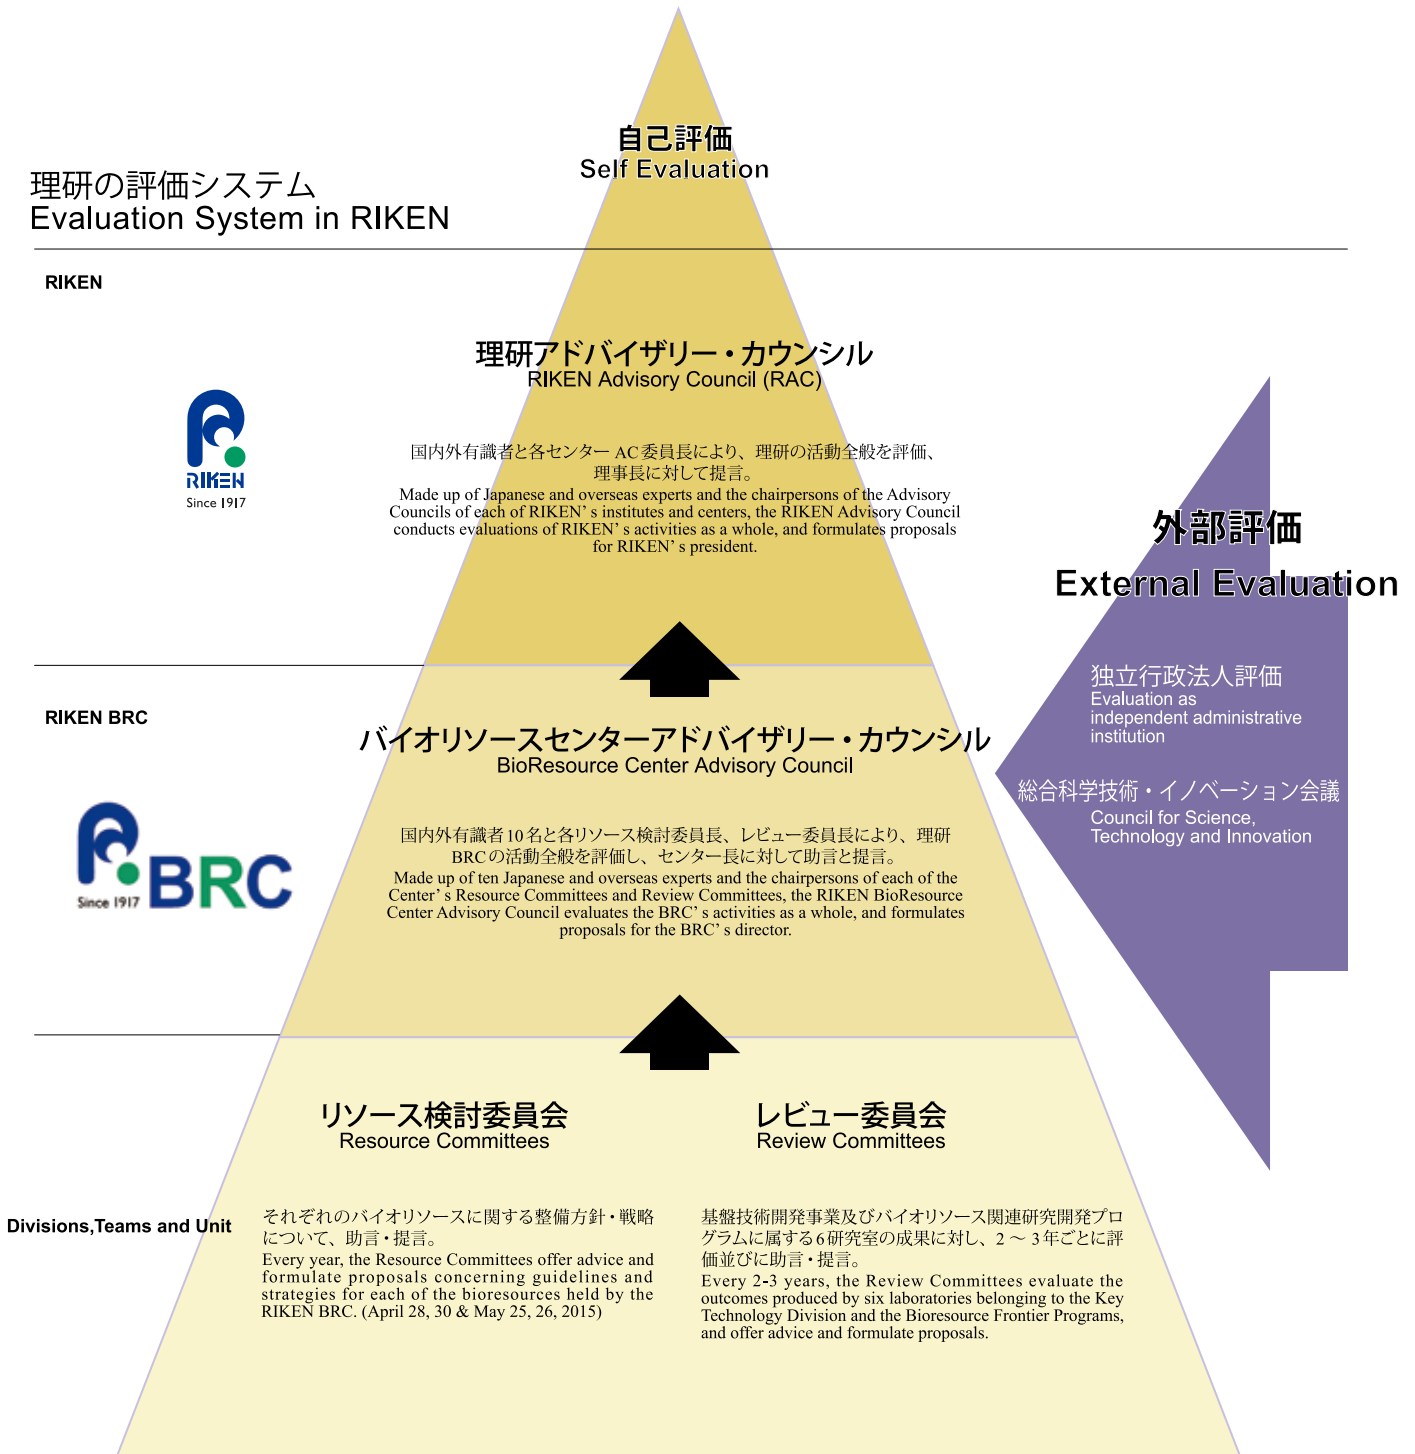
理研の評価システム
Evaluation System in RIKEN

自己評価
Self Evaluation

RIKEN

RIKEN
Since 1917

理研アドバイザリー・カウンシル
RIKEN Advisory Council (RAC)

国内外有識者と各センター AC委員長により、理研の活動全般を評価、理事長に対して提言。
Made up of Japanese and overseas experts and the chairpersons of the Advisory Councils of each of RIKEN' s institutes and centers, the RIKEN Advisory Council conducts evaluations of RIKEN' s activities as a whole, and formulates proposals for RIKEN' s president.

外部評価
External Evaluation

独立行政法人評価
Evaluation as independent administrative institution

総合科学技術・イノベーション会議
Council for Science, Technology and Innovation

RIKEN BRC

Since 1917 BRC

バイオリソースセンターアドバイザリー・カウンシル
BioResource Center Advisory Council

国内外有識者10名と各リソース検討委員長、レビュー委員長により、理研BRCの活動全般を評価し、センター長に対して助言と提言。
Made up of ten Japanese and overseas experts and the chairpersons of each of the Center' s Resource Committees and Review Committees, the RIKEN BioResource Center Advisory Council evaluates the BRC' s activities as a whole, and formulates proposals for the BRC' s director.

Divisions,Teams and Unit

リソース検討委員会
Resource Committees

それぞれのバイオリソースに関する整備方針・戦略について、助言・提言。
Every year, the Resource Committees offer advice and formulate proposals concerning guidelines and strategies for each of the bioresources held by the RIKEN BRC. (April 28, 30 & May 25, 26, 2015)

レビュー委員会
Review Committees

基盤技術開発事業及びバイオリソース関連研究開発プログラムに属する6研究室の成果に対し、2～3年ごとに評価並びに助言・提言。
Every 2-3 years, the Review Committees evaluate the outcomes produced by six laboratories belonging to the Key Technology Division and the Bioresource Frontier Programs, and offer advice and formulate proposals.